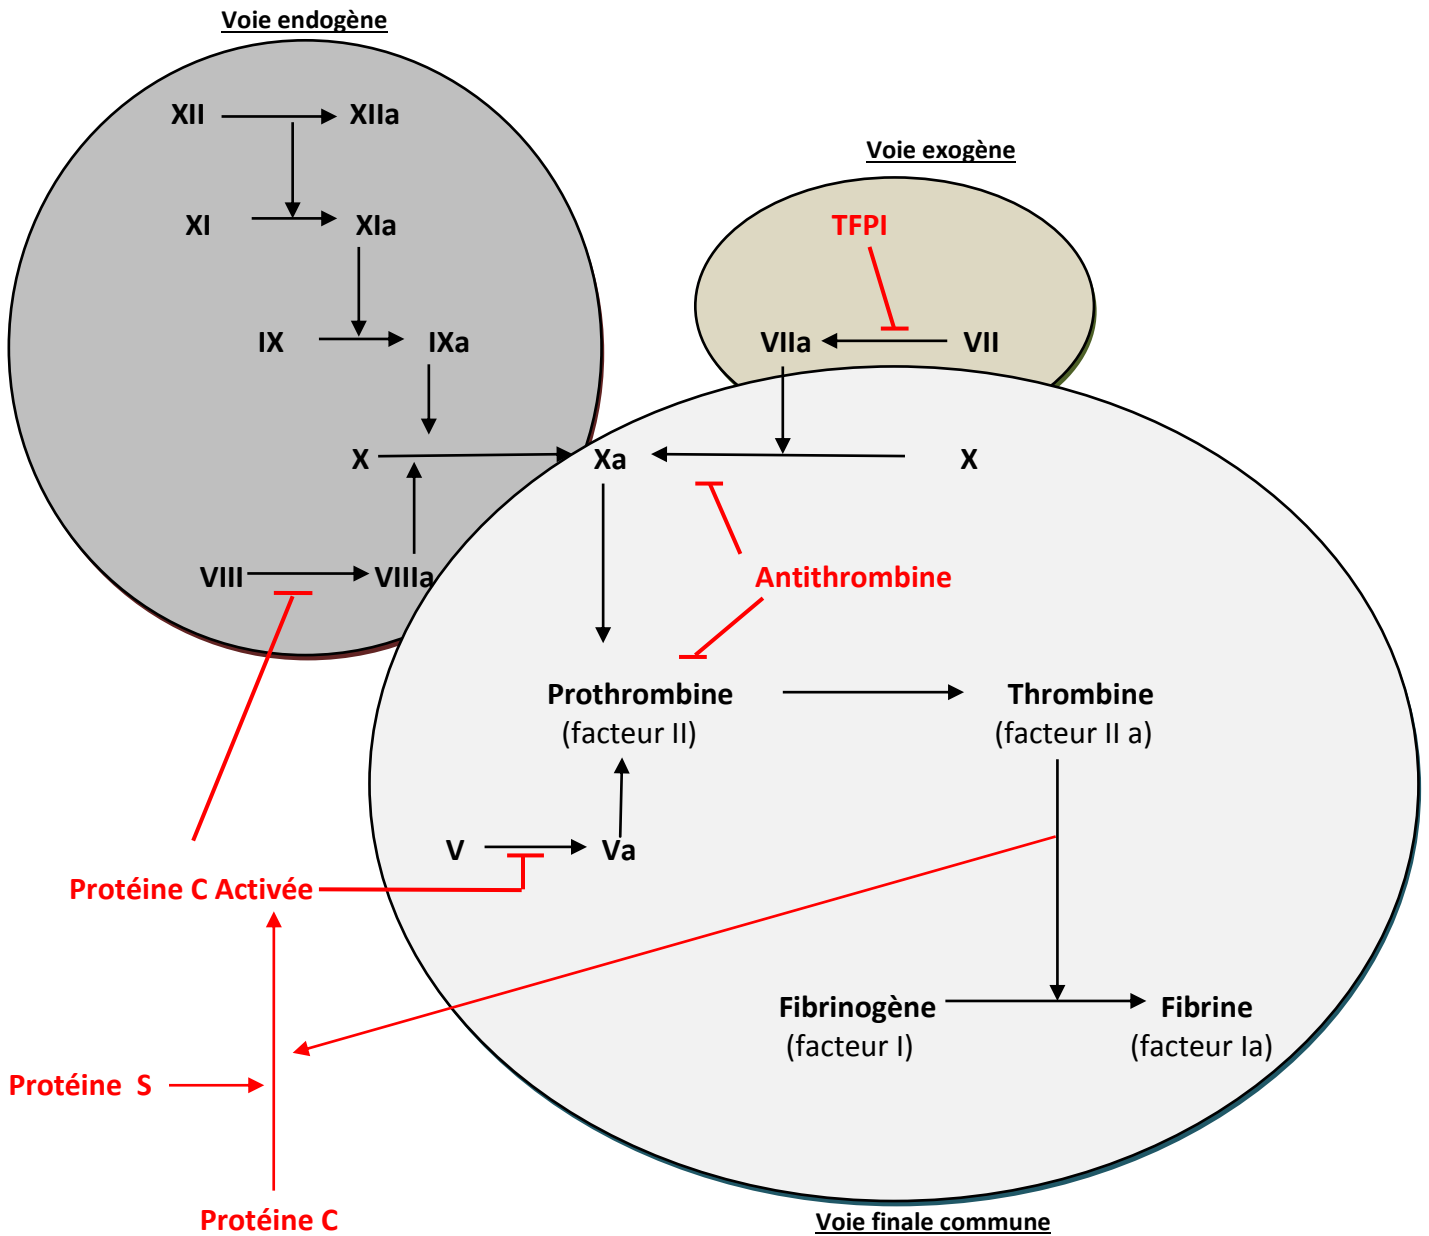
Voie endogène

XII XIIa

XI XIa

IX IXa

X

VIII VIIIa

Voie exogène

TFPI

VIIa VII

Xa X

Antithrombine

Prothrombine
(facteur II)

Thrombine
(facteur II a)

V Va

Protéine C Activée

Fibrinogène
(facteur I)

Fibrine
(facteur Ia)

Protéine S

Protéine C

Voie finale commune